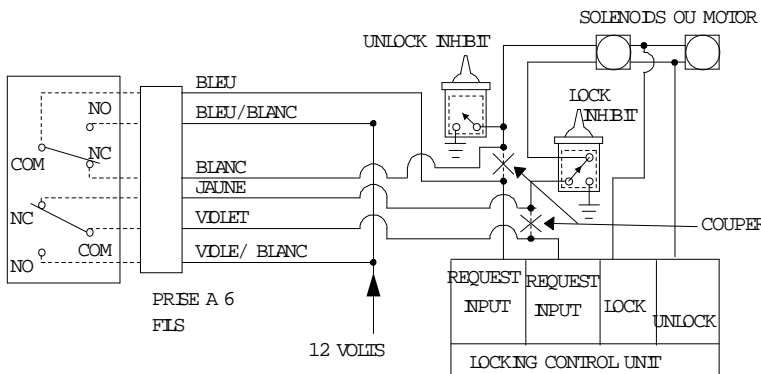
SOLENOIDS OU MOTOR

UNLOCK INHIBIT

LOCK INHIBIT

BLEU

BLEU/BLANC

NO

NC

COM

BLANC

JAUNE

NC

VIOLET

COM

NO

VIOLE/ BLANC

COUPER

PRISE A 6 FILS

12 VOLTS

| REQUEST INPUT | REQUEST INPUT | LOCK | UNLOCK |
|---|---|---|---|
| LOCKING CONTROL UNIT | | | |